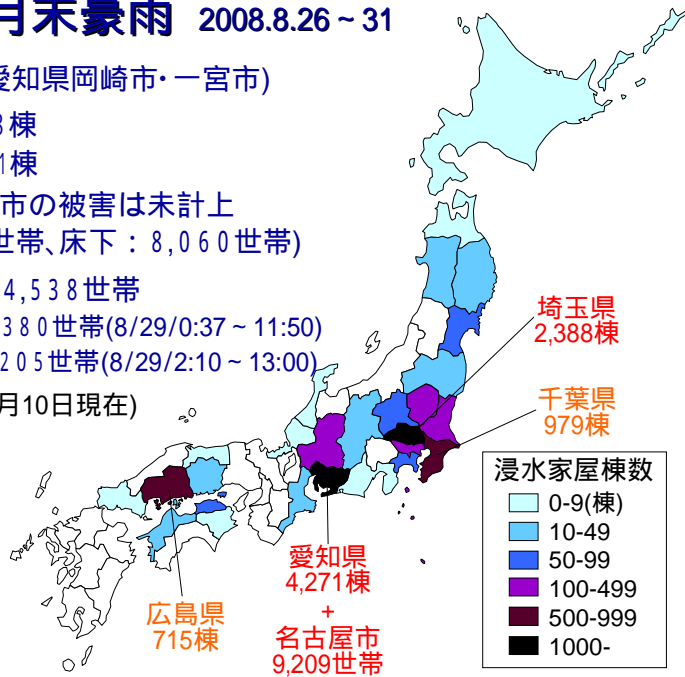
月末豪雨 2008.8.26 ~ 31

愛知県岡崎市・一宮市)

3棟

1棟

市の被害は未計上

世帯、床下：8,060世帯)

4,538世帯

380世帯(8/29/0:37 ~ 11:50)

205世帯(8/29/2:10 ~ 13:00)

月10日現在)

埼玉県
2,388棟

千葉県
979棟

浸水家屋棟数

| | |
|---|---|
| | 0-9(棟) |
| | 10-49 |
| | 50-99 |
| | 100-499 |
| | 500-999 |
| | 1000- |

愛知県
4,271棟
+
名古屋市
9,209世帯

広島県
715棟